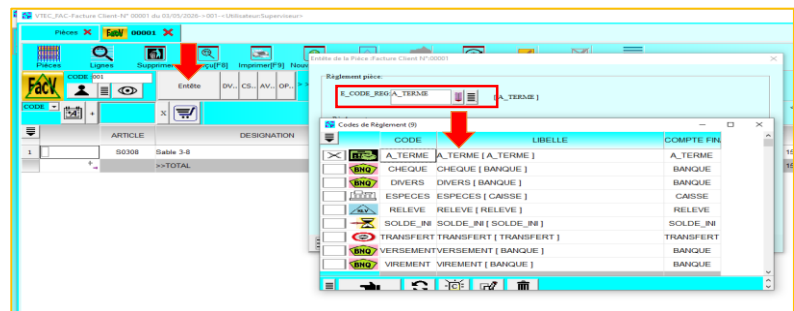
VTEC_FAC-Facture Client-N° 00001 du 03/05/2026 - <001-<Utilisateur Superviseur>

Pièces ✕ FacV 00001 ✕

Pièces Lignes Supprimer Aperçu[F8] Imprimer[F9] Nouv

FacV CODE 001

Entête DV... CS... AV... OP...

CODE

ARTICLE DESIGNATION

1 S0308 Sable 3-8

>>TOTAL

Entête de la Pièce :Facture Client N°:00001

Règlement pièce

E_CODE_REG A_TERME [A_TERME ]

Codes de Règlement (9)

| | CODE | LIBELLE | COMPTE FIN |
|---|---|---|---|
| | A_TERME | A_TERME [ A_TERME ] | A_TERME |
| BNQ | CHEQUE | CHEQUE [ BANQUE ] | BANQUE |
| BNQ | DIVERS | DIVERS [ BANQUE ] | BANQUE |
| | ESPECES | ESPECES [ CAISSE ] | CAISSE |
| RLV | RELEVE | RELEVE [ RELEVE ] | RELEVE |
| | SOLDE_INI | SOLDE_INI [ SOLDE_INI ] | SOLDE_INI |
| | TRANSFERT | TRANSFERT [ TRANSFERT ] | TRANSFERT |
| BNQ | VERSEMENT | VERSEMENT [ BANQUE ] | BANQUE |
| BNQ | VIREMENT | VIREMENT [ BANQUE ] | BANQUE |